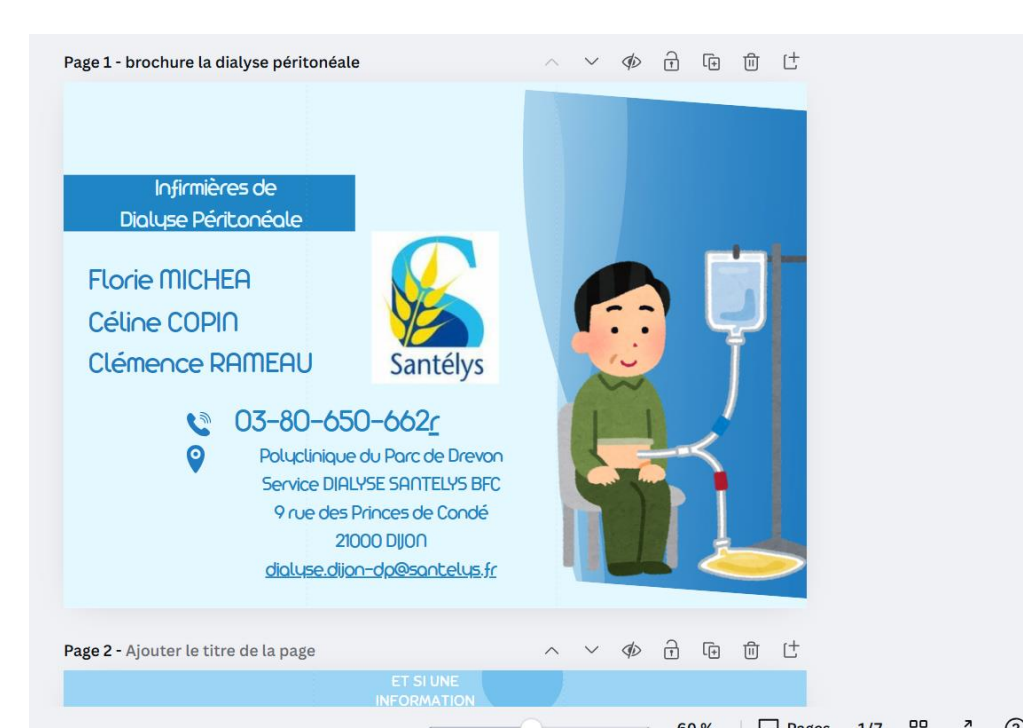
Page 1 - brochure la dialyse péritonéale

Infirmières de Dialyse Péritonéale

Florie MICHEA
Céline COPIN
Clémence RAMEAU

Santélys

03-80-650-662

Polyclinique du Parc de Drevon
Service DIALYSE SANTELYS BFC
9 rue des Princes de Condé
21000 DIJON
dialyse.dijon-dp@santelys.fr

Page 2 - Ajouter le titre de la page

ET SI UNE INFORMATION

60 % Pages 1/7